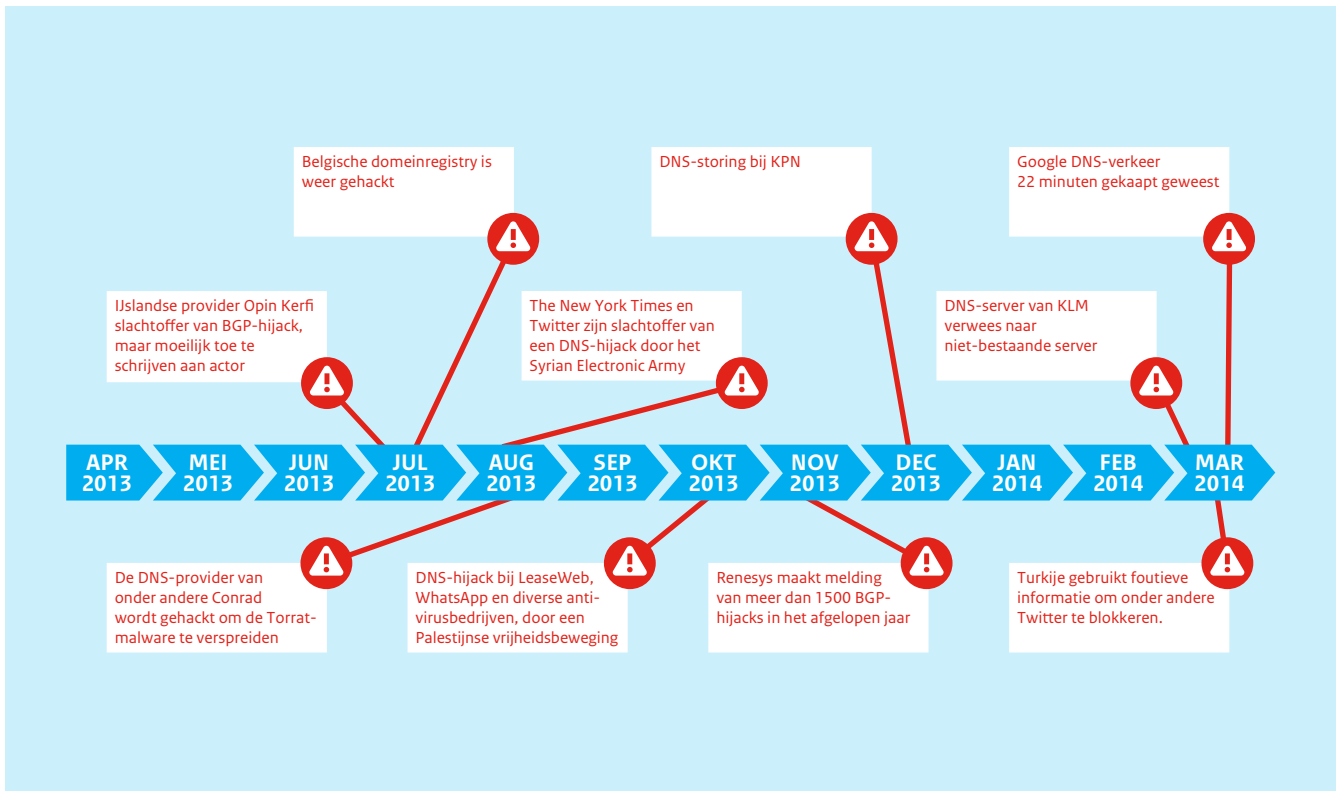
Belgische domeinregistry is weer gehackt

DNS-storing bij KPN

Google DNS-verkeer 22 minuten gekaapt geweest

IJslandse provider Opin Kerfi slachtoffer van BGP-hijack, maar moeilijk toe te schrijven aan actor

The New York Times en Twitter zijn slachtoffer van een DNS-hijack door het Syrian Electronic Army

DNS-server van KLM verwees naar niet-bestaande server

APR 2013
MEI 2013
JUN 2013
JUL 2013
AUG 2013
SEP 2013
OKT 2013
NOV 2013
DEC 2013
JAN 2014
FEB 2014
MAR 2014

De DNS-provider van onder andere Conrad wordt gehackt om de Torrat-malware te verspreiden

DNS-hijack bij LeaseWeb, WhatsApp en diverse antivirusbedrijven, door een Palestijnse vrijheidsbeweging

Renesys maakt melding van meer dan 1500 BGP-hijacks in het afgelopen jaar

Turkije gebruikt foutieve informatie om onder andere Twitter te blokkeren.